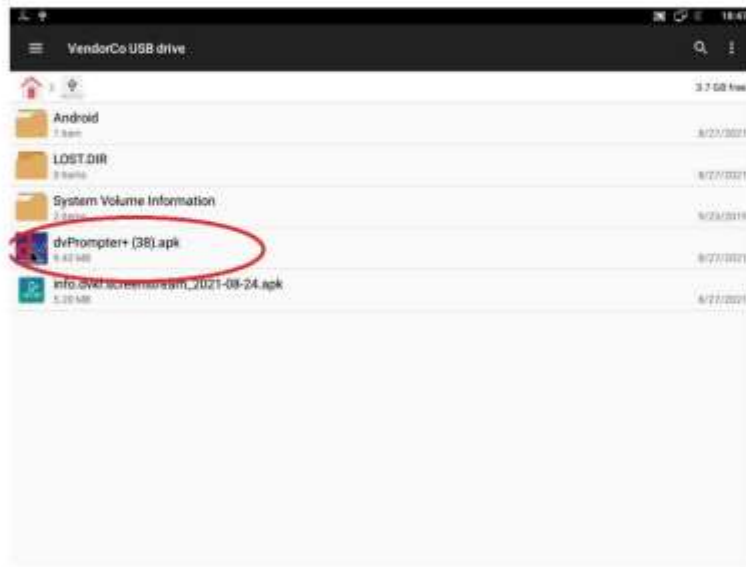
18:4

VendorCo USB drive

3.7 GB free

Android
1 item
8/27/2021

LOST.DIR
0 items
8/27/2021

System Volume Information
2 items
9/23/2019

dvPrompter+ (38).apk
6.43 MB
8/27/2021

info.dvkr.screenstream_2021-08-24.apk
5.20 MB
8/27/2021